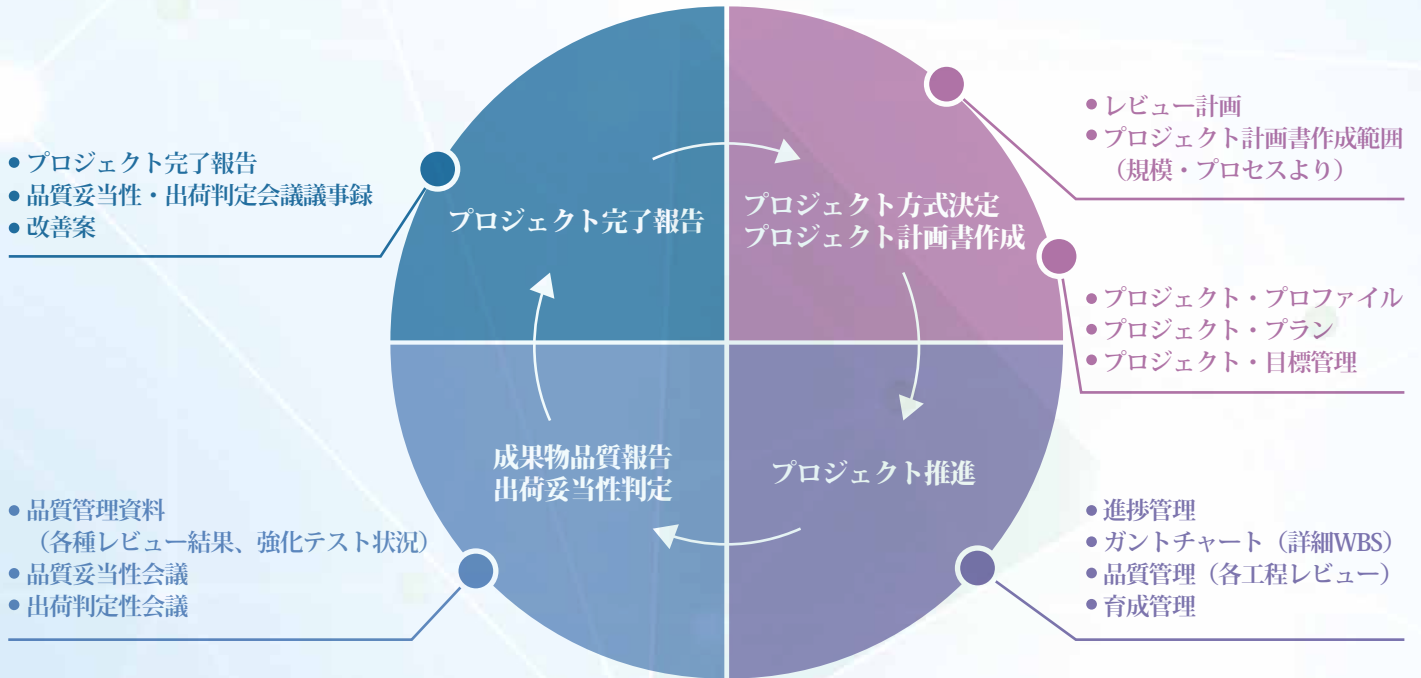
プロジェクト完了報告

プロジェクト方式決定
プロジェクト計画書作成

成果物品質報告
出荷妥当性判定

プロジェクト推進

● プロジェクト完了報告
● 品質妥当性・出荷判定会議議事録
● 改善案

● レビュー計画
● プロジェクト計画書作成範囲
（規模・プロセスより）

● プロジェクト・プロファイル
● プロジェクト・プラン
● プロジェクト・目標管理

● 品質管理資料
（各種レビュー結果、強化テスト状況）
● 品質妥当性会議
● 出荷判定性会議

● 進捗管理
● ガントチャート（詳細WBS）
● 品質管理（各工程レビュー）
● 育成管理